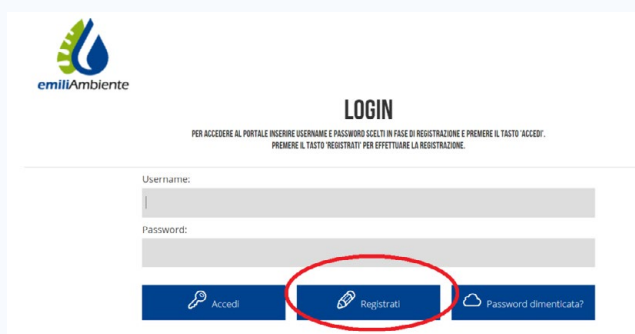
emiliAmbiente

LOGIN

PER ACCEDERE AL PORTALE INSERIRE USERNAME E PASSWORD SCELTI IN FASE DI REGISTRAZIONE E PREMERE IL TASTO 'ACCEDI'.
PREMERE IL TASTO 'REGISTRATI' PER EFFETTUARE LA REGISTRAZIONE.

Username:

Password:

Accedi

Registrati

Password dimenticata?